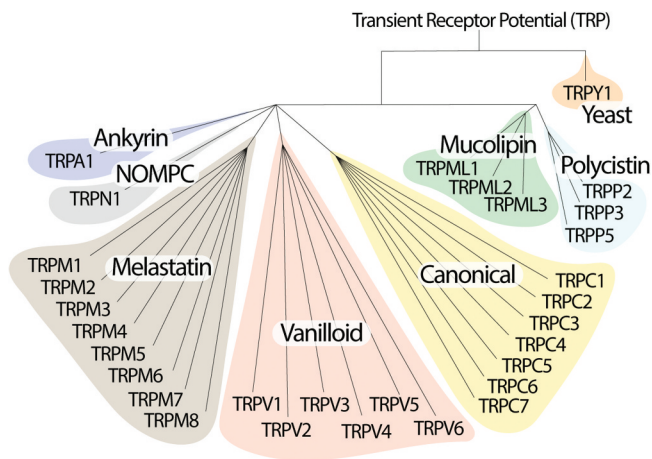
Transient Receptor Potential (TRP)

TRPY1
Yeast

Ankyrin
TRPA1

NOMPC
TRPN1

Mucolipin
TRPML1
TRPML2
TRPML3

Polycistin
TRPP2
TRPP3
TRPP5

Melastatin
TRPM1
TRPM2
TRPM3
TRPM4
TRPM5
TRPM6
TRPM7
TRPM8

Vanilloid
TRPV1
TRPV2
TRPV3
TRPV4
TRPV5
TRPV6

Canonical
TRPC1
TRPC2
TRPC3
TRPC4
TRPC5
TRPC6
TRPC7